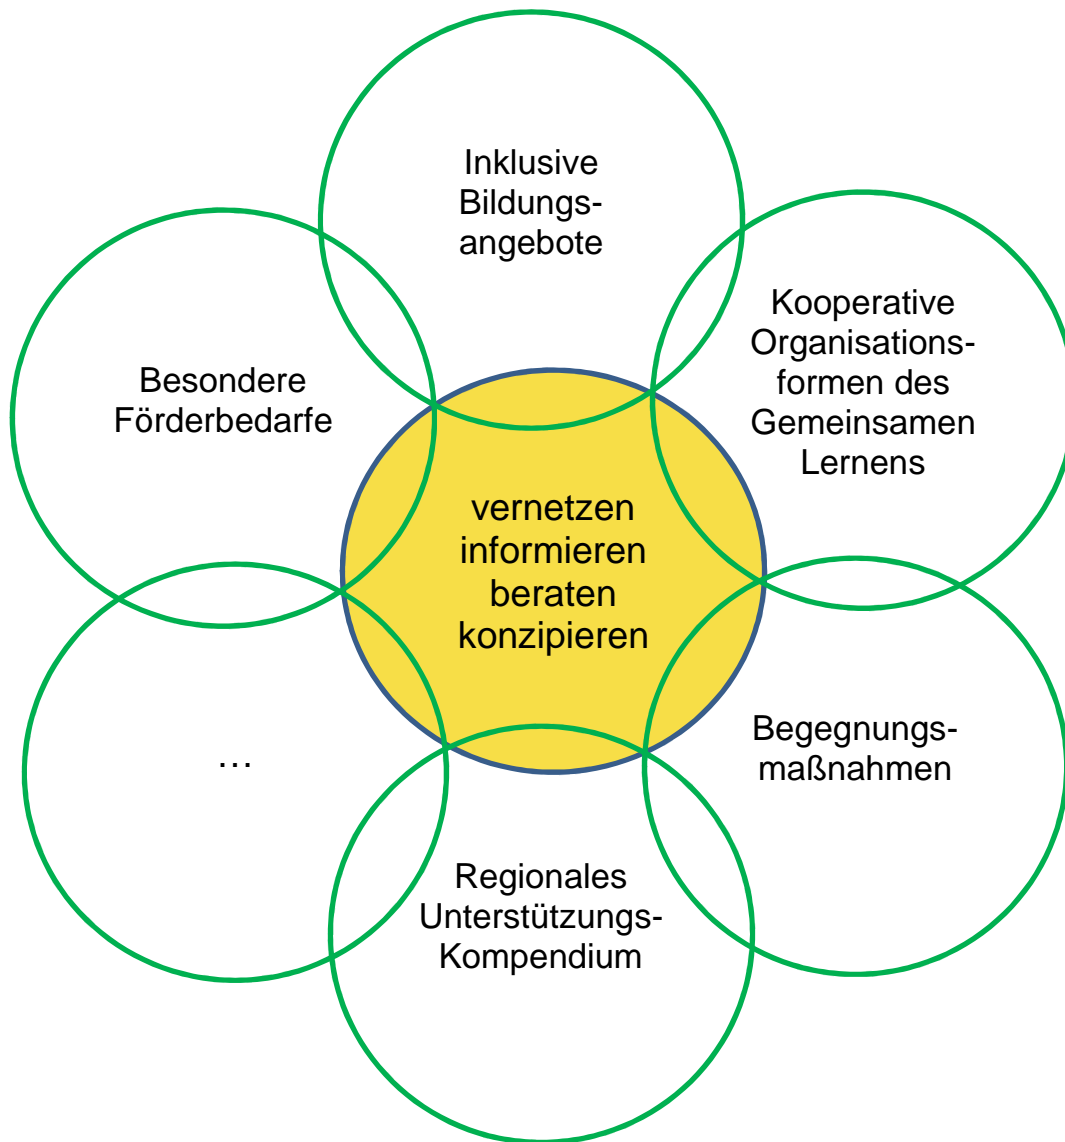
Inklusive Bildungsangebote

Kooperative Organisationsformen des Gemeinsamen Lernens

Besondere Förderbedarfe

vernetzen
informieren
beraten
konzipieren

…

Begegnungsmaßnahmen

Regionales Unterstützungs-Kompendium